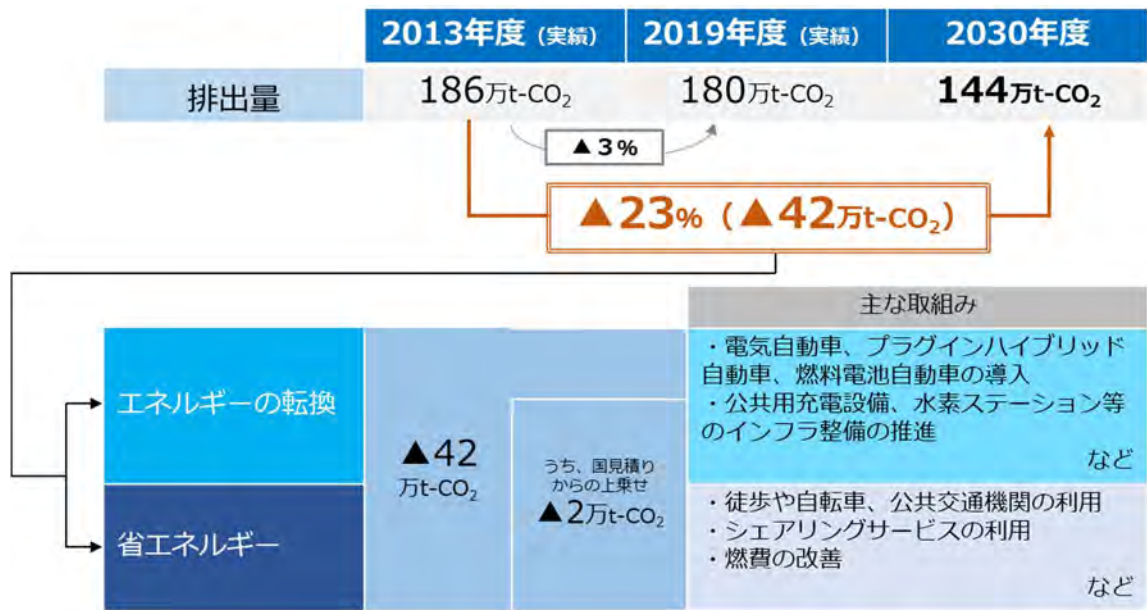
| | 2013年度（実績） | 2019年度（実績） | 2030年度 |
|---|---|---|---|
| 排出量 | 186万t-$CO_2$ | 180万t-$CO_2$ | 144万t-$CO_2$ |

▲3%

▲23%（▲42万t-$CO_2$）

エネルギーの転換

省エネルギー

▲42 万t-$CO_2$

うち、国見積りからの上乗せ ▲2万t-$CO_2$

主な取組み

・電気自動車、プラグインハイブリッド自動車、燃料電池自動車の導入
・公共用充電設備、水素ステーション等のインフラ整備の推進
など

・徒歩や自転車、公共交通機関の利用
・シェアリングサービスの利用
・燃費の改善
など